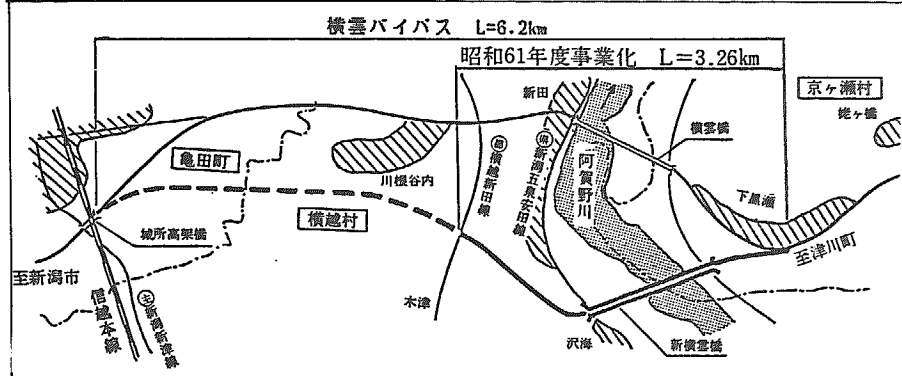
横雲バイパス　L=6.2km

昭和61年度事業化　L＝3.26km

京ヶ瀬村

焼ヶ橋

新田

横雲橋

亀田町

川根谷内

(県)横越新田線

(県)新潟五泉安田線

阿賀野川

下黒瀬

横越村

城所高架橋

至新潟市

至津川町

信越本線

(主)新潟新津線

木津

沢海

新横雲橋